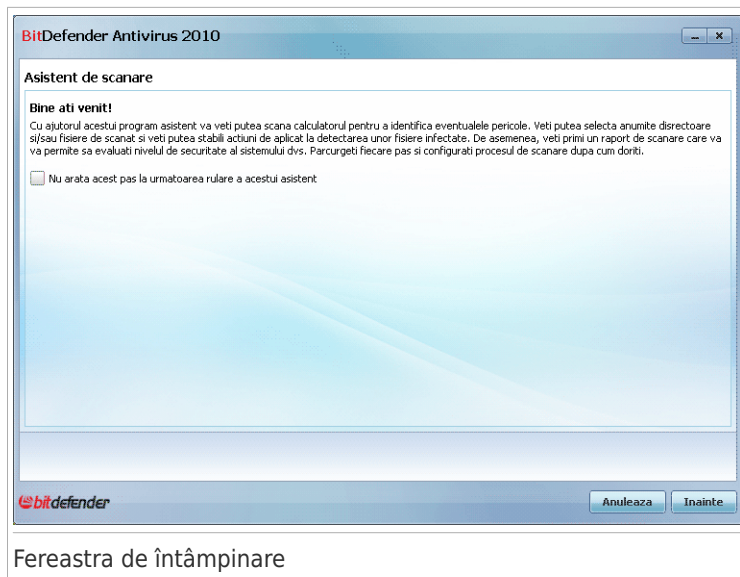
BitDefender Antivirus 2010

Asistent de scanare

Bine ati venit!

Cu ajutorul acestui program asistent va veti putea scana calculatorul pentru a identifica eventualele pericole. Veti putea selecta anumite disrectoare si/sau fisiere de scanat si veti putea stabili actiuni de aplicat la detectarea unor fisiere infectate. De asemenea, veti primi un raport de scanare care va va permite sa evaluati nivelul de securitate al sistemului dvs. Parcurgeti fiecare pas si configurati procesul de scanare dupa cum doriti.

Nu arata acest pas la urmatoarea rulare a acestui asistent

bitdefender

Anuleaza

Inainte

Fereastra de întâmpinare